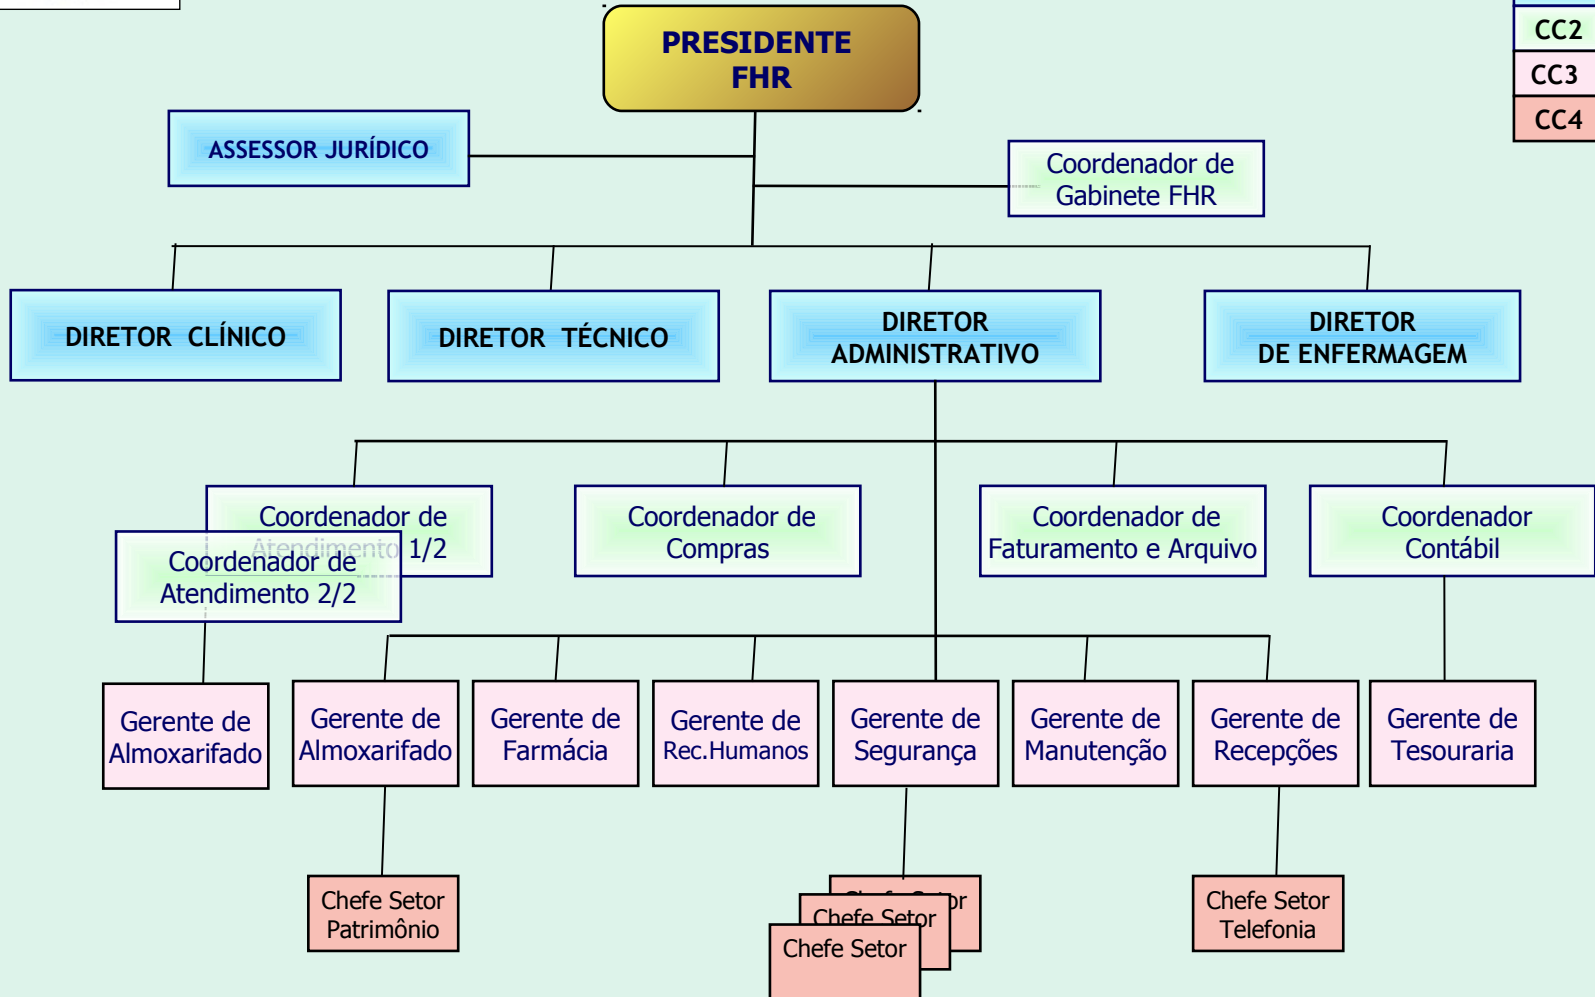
CC2
CC3
CC4

PRESIDENTE FHR

ASSESSOR JURÍDICO

Coordenador de Gabinete FHR

DIRETOR CLÍNICO

DIRETOR TÉCNICO

DIRETOR ADMINISTRATIVO

DIRETOR DE ENFERMAGEM

Coordenador de Atendimento 1/2

Coordenador de Atendimento 2/2

Coordenador de Compras

Coordenador de Faturamento e Arquivo

Coordenador Contábil

Gerente de Almoxarifado

Gerente de Almoxarifado

Gerente de Farmácia

Gerente de Rec.Humanos

Gerente de Segurança

Gerente de Manutenção

Gerente de Recepções

Gerente de Tesouraria

Chefe Setor Patrimônio

Chefe Setor

Chefe Setor

Chefe Setor

Chefe Setor Telefonia